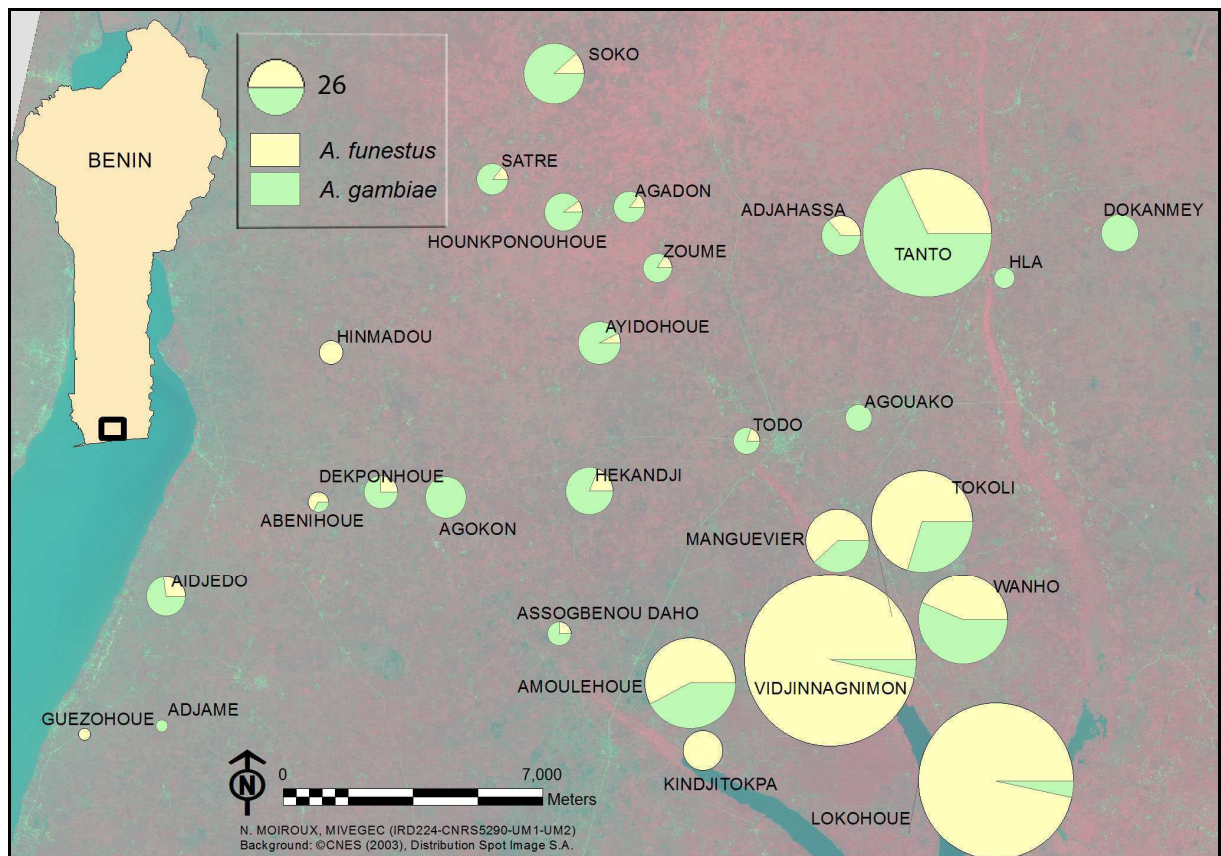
BENIN

26

A. funestus

A. gambiae

SOKO

SATRE

AGADON

HOUNKPONOUHOUE

ADJAHASSA

TANTO

DOKANMEY

HLA

ZOUME

HINMADOU

AYIDOHOUE

AGOUAKO

TODO

DEKPONHOUE

HEKANDJI

TOKOLI

ABENIHOUE

AGOKON

MANGUEVIER

AIDJEDO

WANHO

ASSOGBENOU DAHO

AMOULEHOUE

VIDJINNAGNIMON

GUEZOHOUE

ADJAME

KINDJITOKPA

LOKOHOUE

N

0

7,000

Meters

N. MOIROUX, MIVEGEC (IRD224-CNRS5290-UM1-UM2)
Background: ©CNES (2003), Distribution Spot Image S.A.